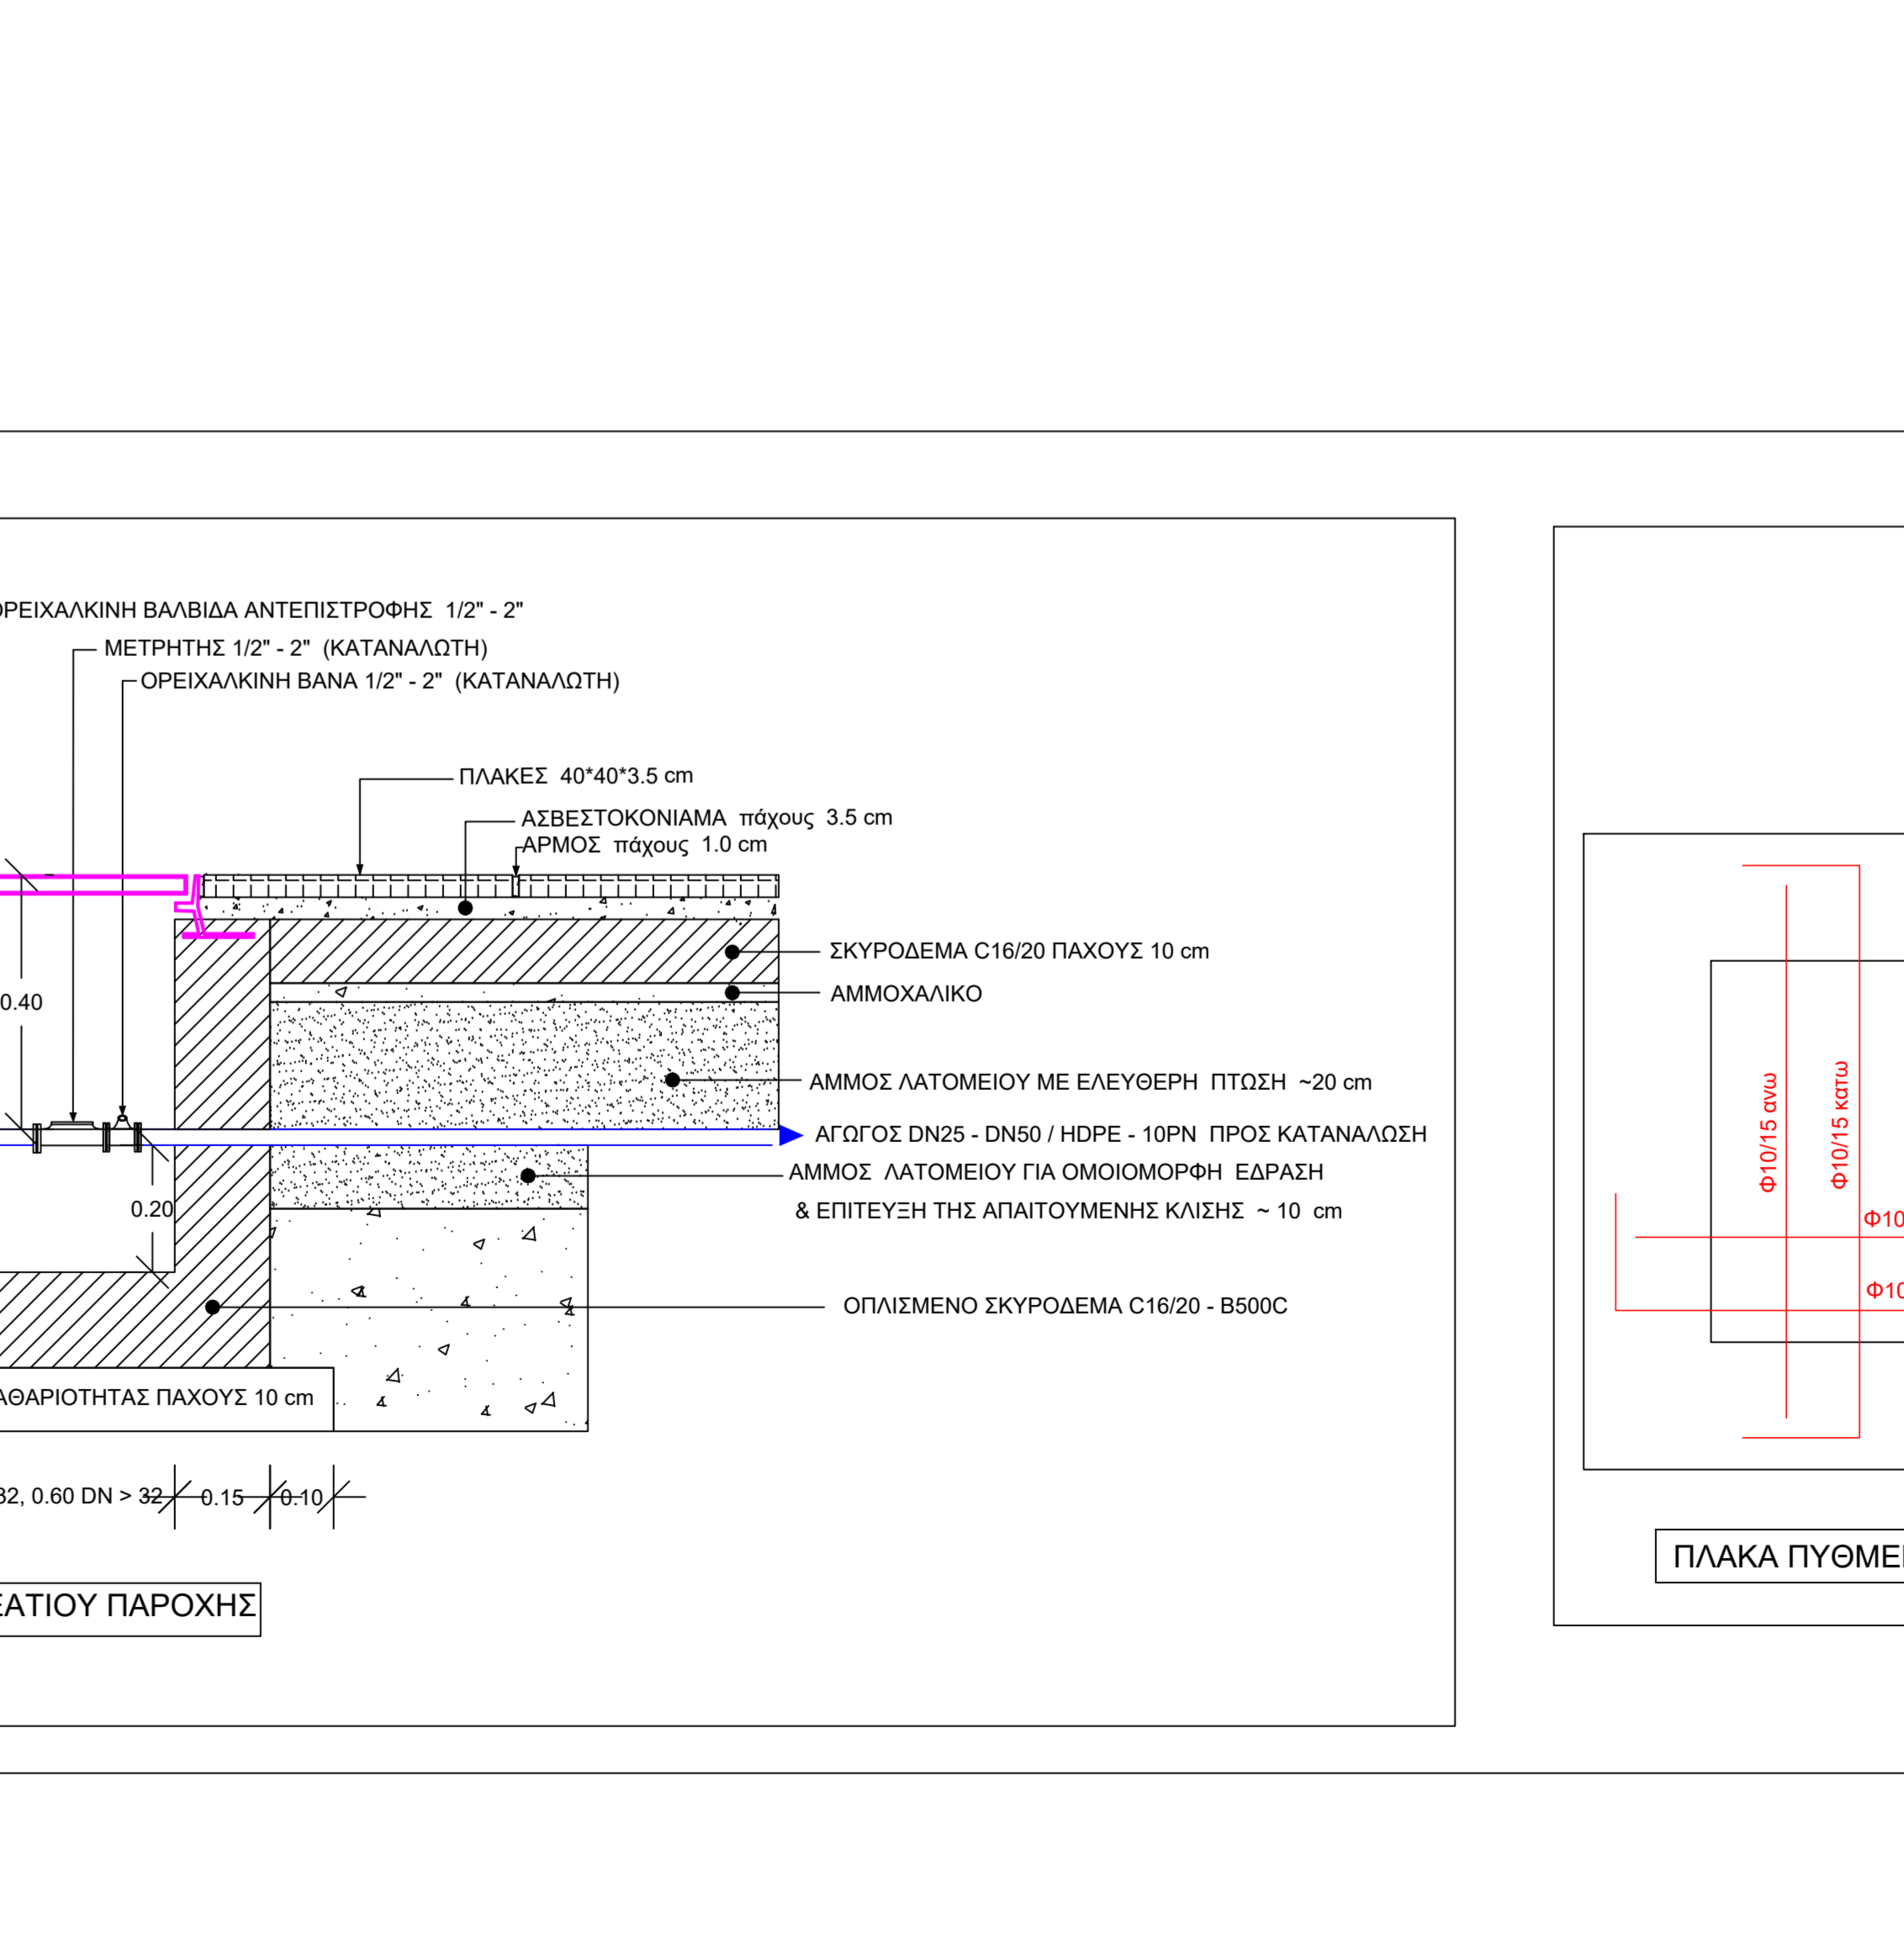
ΡΕΙΧΑΛΚΙΝΗ ΒΑΛΒΙΔΑ ΑΝΤΕΠΙΣΤΡΟΦΗΣ 1/2" - 2"
ΜΕΤΡΗΤΗΣ 1/2" - 2" (ΚΑΤΑΝΑΛΩΤΗ)
ΟΡΕΙΧΑΛΚΙΝΗ ΒΑΝΑ 1/2" - 2" (ΚΑΤΑΝΑΛΩΤΗ)

ΠΛΑΚΕΣ 40*40*3.5 cm
ΑΣΒΕΣΤΟΚΟΝΙΑΜΑ πάχους 3.5 cm
ΑΡΜΟΣ πάχους 1.0 cm

ΣΚΥΡΟΔΕΜΑ C16/20 ΠΑΧΟΥΣ 10 cm
ΑΜΜΟΧΑΛΙΚΟ
0.40
ΑΜΜΟΣ ΛΑΤΟΜΕΙΟΥ ΜΕ ΕΛΕΥΘΕΡΗ ΠΤΩΣΗ ~20 cm
ΑΓΩΓΟΣ DN25 - DN50 / HDPE - 10PN ΠΡΟΣ ΚΑΤΑΝΑΛΩΣΗ
ΑΜΜΟΣ ΛΑΤΟΜΕΙΟΥ ΓΙΑ ΟΜΟΙΟΜΟΡΦΗ ΕΔΡΑΣΗ & ΕΠΙΤΕΥΞΗ ΤΗΣ ΑΠΑΙΤΟΥΜΕΝΗΣ ΚΛΙΣΗΣ ~ 10 cm
0.20
ΟΠΛΙΣΜΕΝΟ ΣΚΥΡΟΔΕΜΑ C16/20 - B500C
ΑΘΑΡΙΟΤΗΤΑΣ ΠΑΧΟΥΣ 10 cm
32, 0.60 DN > 32 0.15 0.10

ΕΑΤΙΟΥ ΠΑΡΟΧΗΣ

Φ10/15 ανω
Φ10/15 κατω
Φ10
Φ10

ΠΛΑΚΑ ΠΥΘΜΕ